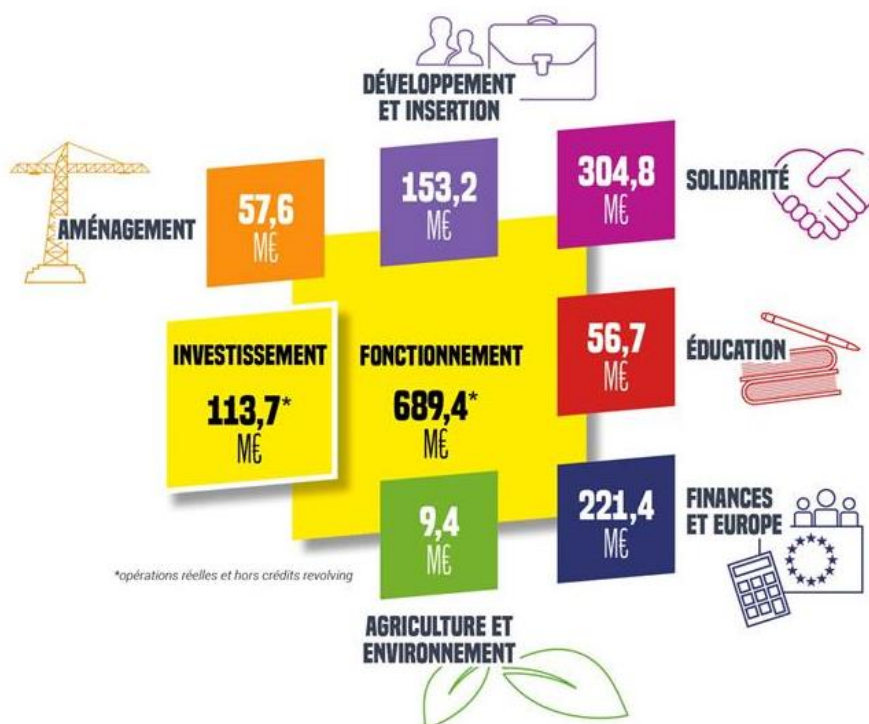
DÉVELOPPEMENT ET INSERTION

AMÉNAGEMENT

57,6 M€

153,2 M€

304,8 M€

SOLIDARITÉ

INVESTISSEMENT

113,7* M€

FONCTIONNEMENT

689,4* M€

56,7 M€

ÉDUCATION

9,4 M€

221,4 M€

FINANCES ET EUROPE

*opérations réelles et hors crédits revolving

AGRICULTURE ET ENVIRONNEMENT